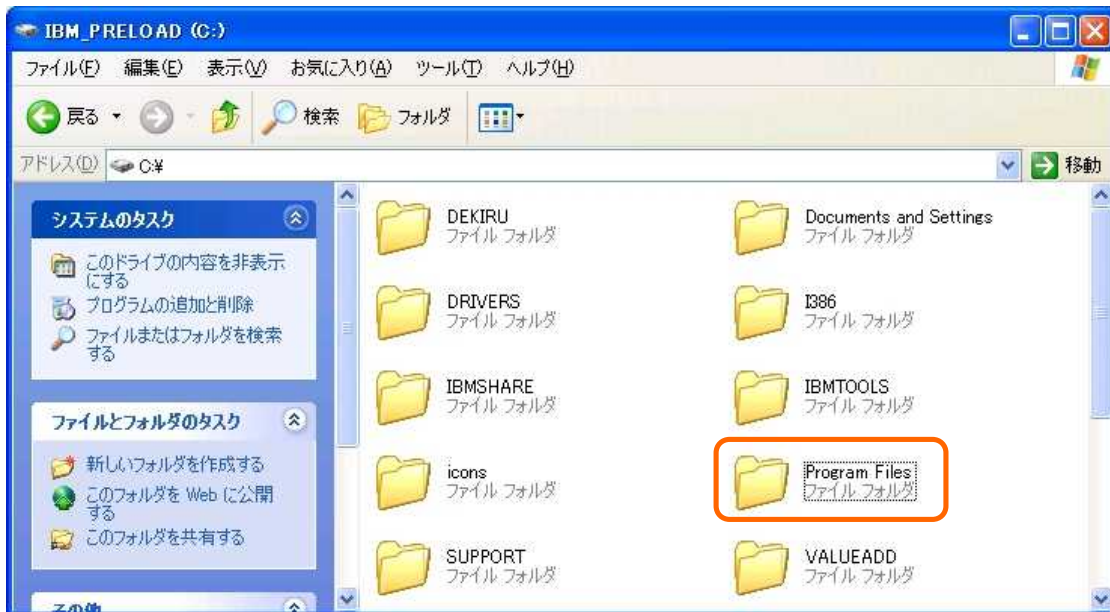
IBM_PRELOAD (C:)

ファイル(F) 編集(E) 表示(V) お気に入り(A) ツール(T) ヘルプ(H)

戻る 検索 フォルダ

アドレス(D) C:¥ 移動

システムのタスク

このドライブの内容を非表示にする
プログラムの追加と削除
ファイルまたはフォルダを検索する

ファイルとフォルダのタスク

新しいフォルダを作成する
このフォルダを Web に公開する
このフォルダを共有する

その他

DEKIRU
ファイル フォルダ

Documents and Settings
ファイル フォルダ

DRIVERS
ファイル フォルダ

I386
ファイル フォルダ

IBMSHARE
ファイル フォルダ

IBMTOOLS
ファイル フォルダ

icons
ファイル フォルダ

Program Files
ファイル フォルダ

SUPPORT
ファイル フォルダ

VALUEADD
ファイル フォルダ